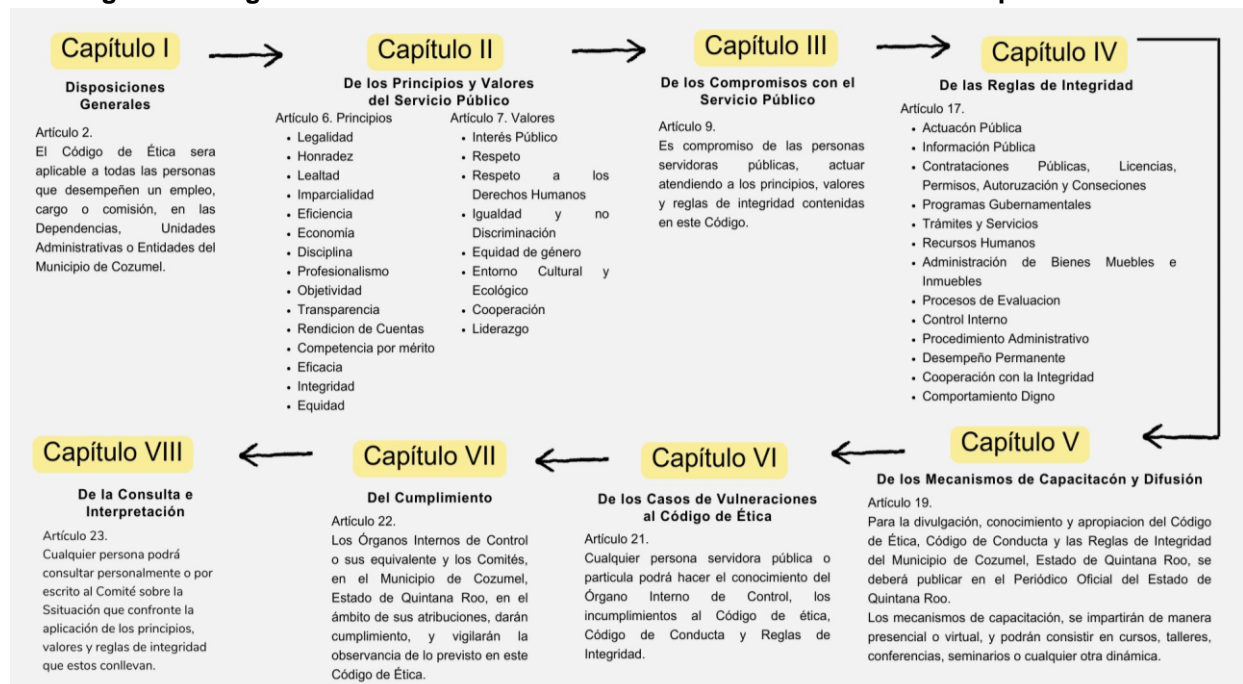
Capítulo I

Disposiciones Generales

Artículo 2.
El Código de Ética sera aplicable a todas las personas que desempeñen un empleo, cargo o comisión, en las Dependencias, Unidades Administrativas o Entidades del Municipio de Cozumel.

Capítulo II

De los Principios y Valores del Servicio Público

Artículo 6. Principios
- Legalidad
- Honradez
- Lealtad
- Imparcialidad
- Eficiencia
- Economía
- Disciplina
- Profesionalismo
- Objetividad
- Transparencia
- Rendicion de Cuentas
- Competencia por mérito
- Eficacia
- Integridad
- Equidad

Artículo 7. Valores
- Interés Público
- Respeto
- Respeto a los Derechos Humanos
- Igualdad y no Discriminación
- Equidad de género
- Entorno Cultural y Ecológico
- Cooperación
- Liderazgo

Capítulo III

De los Compromisos con el Servicio Público

Artículo 9.
Es compromiso de las personas servidoras públicas, actuar atendiendo a los principios, valores y reglas de integridad contenidas en este Código.

Capítulo IV

De las Reglas de Integridad

Artículo 17.
- Actuación Pública
- Información Pública
- Contrataciones Públicas, Licencias, Permisos, Autoruzación y Conseciones
- Programas Gubernamentales
- Trámites y Servicios
- Recursos Humanos
- Administración de Bienes Muebles e Inmuebles
- Procesos de Evaluacion
- Control Interno
- Procedimiento Administrativo
- Desempeño Permanente
- Cooperación con la Integridad
- Comportamiento Digno

Capítulo V

De los Mecanismos de Capacitacón y Difusión

Artículo 19.
Para la divulgación, conocimiento y apropiacion del Código de Ética, Código de Conducta y las Reglas de Integridad del Municipio de Cozumel, Estado de Quintana Roo, se deberá publicar en el Periódico Oficial del Estado de Quintana Roo.
Los mecanismos de capacitación, se impartirán de manera presencial o virtual, y podrán consistir en cursos, talleres, conferencias, seminarios o cualquier otra dinámica.

Capítulo VI

De los Casos de Vulneraciones al Código de Ética

Artículo 21.
Cualquier persona servidora pública o particula podrá hacer el conocimiento del Órgano Interno de Control, los incumplimientos al Código de ética, Código de Conducta y Reglas de Integridad.

Capítulo VII

Del Cumplimiento

Artículo 22.
Los Órganos Internos de Control o sus equivalente y los Comités, en el Municipio de Cozumel, Estado de Quintana Roo, en el ámbito de sus atribuciones, darán cumplimiento, y vigilarán la observancia de lo previsto en este Código de Ética.

Capítulo VIII

De la Consulta e Interpretación

Artículo 23.
Cualquier persona podrá consultar personalmente o por escrito al Comité sobre la Ssituación que confronte la aplicación de los principios, valores y reglas de integridad que estos conllevan.